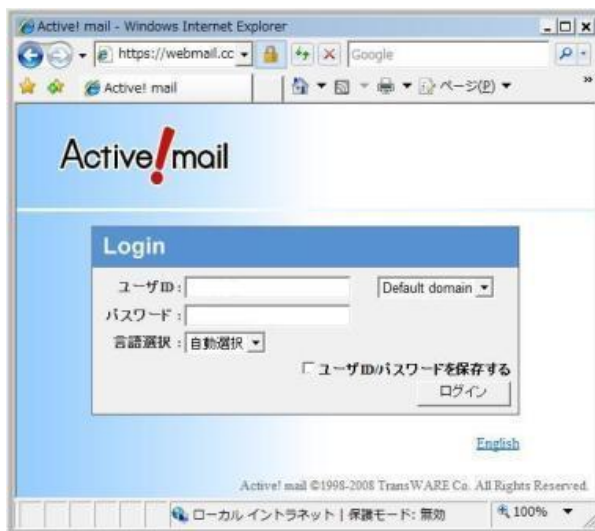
Active! mail - Windows Internet Explorer

https://webmail.cc

Google

Active! mail

ページ(P)

Active!mail

Login

ユーザID :

Default domain

パスワード :

言語選択 : 自動選択

ユーザID/パスワードを保存する

ログイン

English

Active! mail ©1998-2008 TransWARE Co. All Rights Reserved.

ローカル イントラネット | 保護モード: 無効

100%